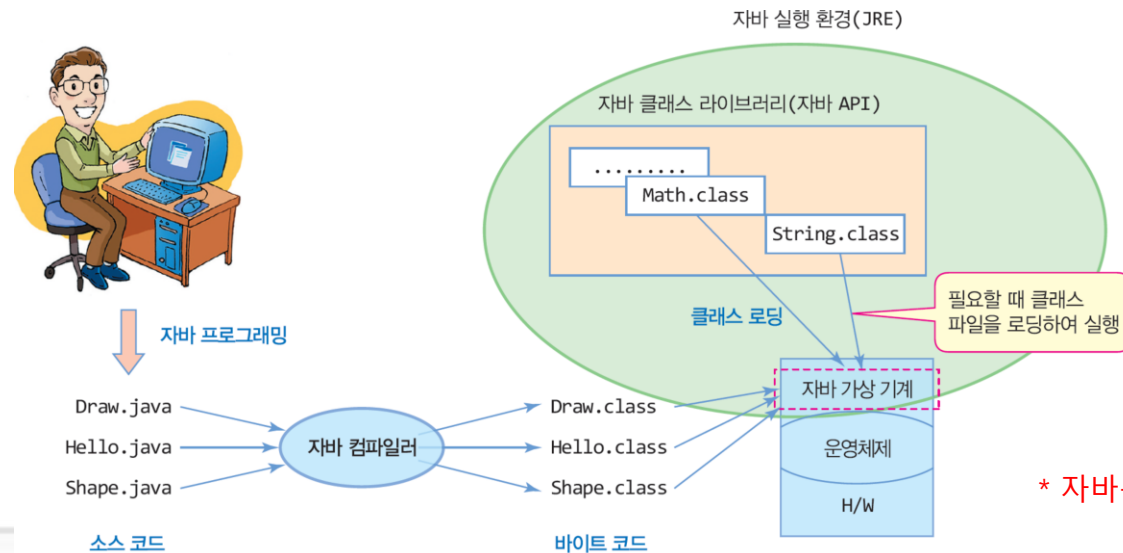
자바 실행 환경(JRE)

자바 클래스 라이브러리(자바 API)

.........

Math.class

String.class

필요할 때 클래스 파일을 로딩하여 실행

클래스 로딩

자바 프로그래밍

Draw.java

Hello.java

Shape.java

자바 컴파일러

Draw.class

Hello.class

Shape.class

자바 가상 기계

운영체제

H/W

* 자바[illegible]

소스 코드

바이트 코드